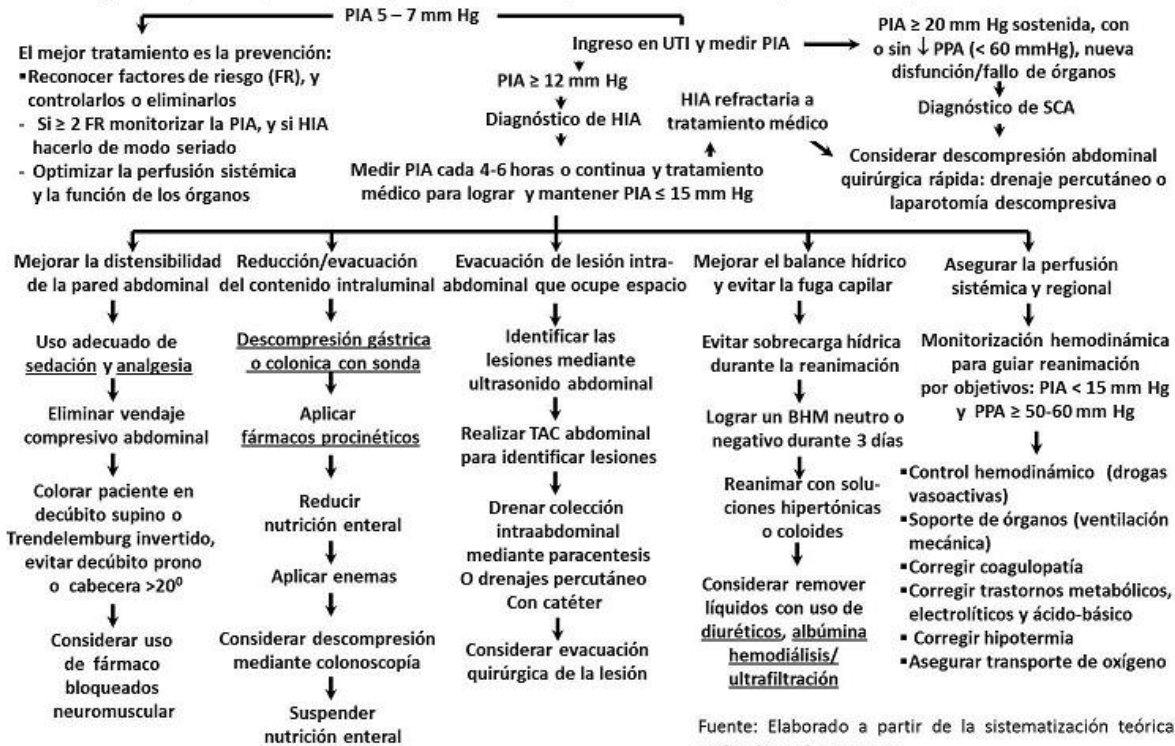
PIA 5 – 7 mm Hg

El mejor tratamiento es la prevención:
▪Reconocer factores de riesgo (FR), y controlarlos o eliminarlos
- Si ≥ 2 FR monitorizar la PIA, y si HIA hacerlo de modo seriado
- Optimizar la perfusión sistémica y la función de los órganos

Ingreso en UTI y medir PIA

PIA ≥ 12 mm Hg

Diagnóstico de HIA

HIA refractaria a tratamiento médico

PIA ≥ 20 mm Hg sostenida, con o sin ↓ PPA (< 60 mmHg), nueva disfunción/fallo de órganos

Diagnóstico de SCA

Considerar descompresión abdominal quirúrgica rápida: drenaje percutáneo o laparotomía descompresiva

Medir PIA cada 4-6 horas o continua y tratamiento médico para lograr y mantener PIA ≤ 15 mm Hg

Mejorar la distensibilidad de la pared abdominal

Uso adecuado de sedación y analgesia

Eliminar vendaje compresivo abdominal

Colorar paciente en decúbito supino o Trendelemburg invertido, evitar decúbito prono o cabecera >20$^0$

Considerar uso de fármaco bloqueados neuromuscular

Reducción/evacuación del contenido intraluminal

Descompresión gástrica o colonica con sonda

Aplicar fármacos procinéticos

Reducir nutrición enteral

Aplicar enemas

Considerar descompresión mediante colonoscopía

Suspender nutrición enteral

Evacuación de lesión intra-abdominal que ocupe espacio

Identificar las lesiones mediante ultrasonido abdominal

Realizar TAC abdominal para identificar lesiones

Drenar colección intraabdominal mediante paracentesis O drenajes percutáneo Con catéter

Considerar evacuación quirúrgica de la lesión

Mejorar el balance hídrico y evitar la fuga capilar

Evitar sobrecarga hídrica durante la reanimación

Lograr un BHM neutro o negativo durante 3 días

Reanimar con soluciones hipertónicas o coloides

Considerar remover líquidos con uso de diuréticos, albúmina hemodiálisis/ ultrafiltración

Asegurar la perfusión sistémica y regional

Monitorización hemodinámica para guiar reanimación por objetivos: PIA < 15 mm Hg y PPA ≥ 50-60 mm Hg

▪Control hemodinámico (drogas vasoactivas)
▪Soporte de órganos (ventilación mecánica)
▪Corregir coagulopatía
▪Corregir trastornos metabólicos, electrolíticos y ácido-básico
▪ Corregir hipotermia
▪Asegurar transporte de oxígeno

Fuente: Elaborado a partir de la sistematización teórica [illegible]